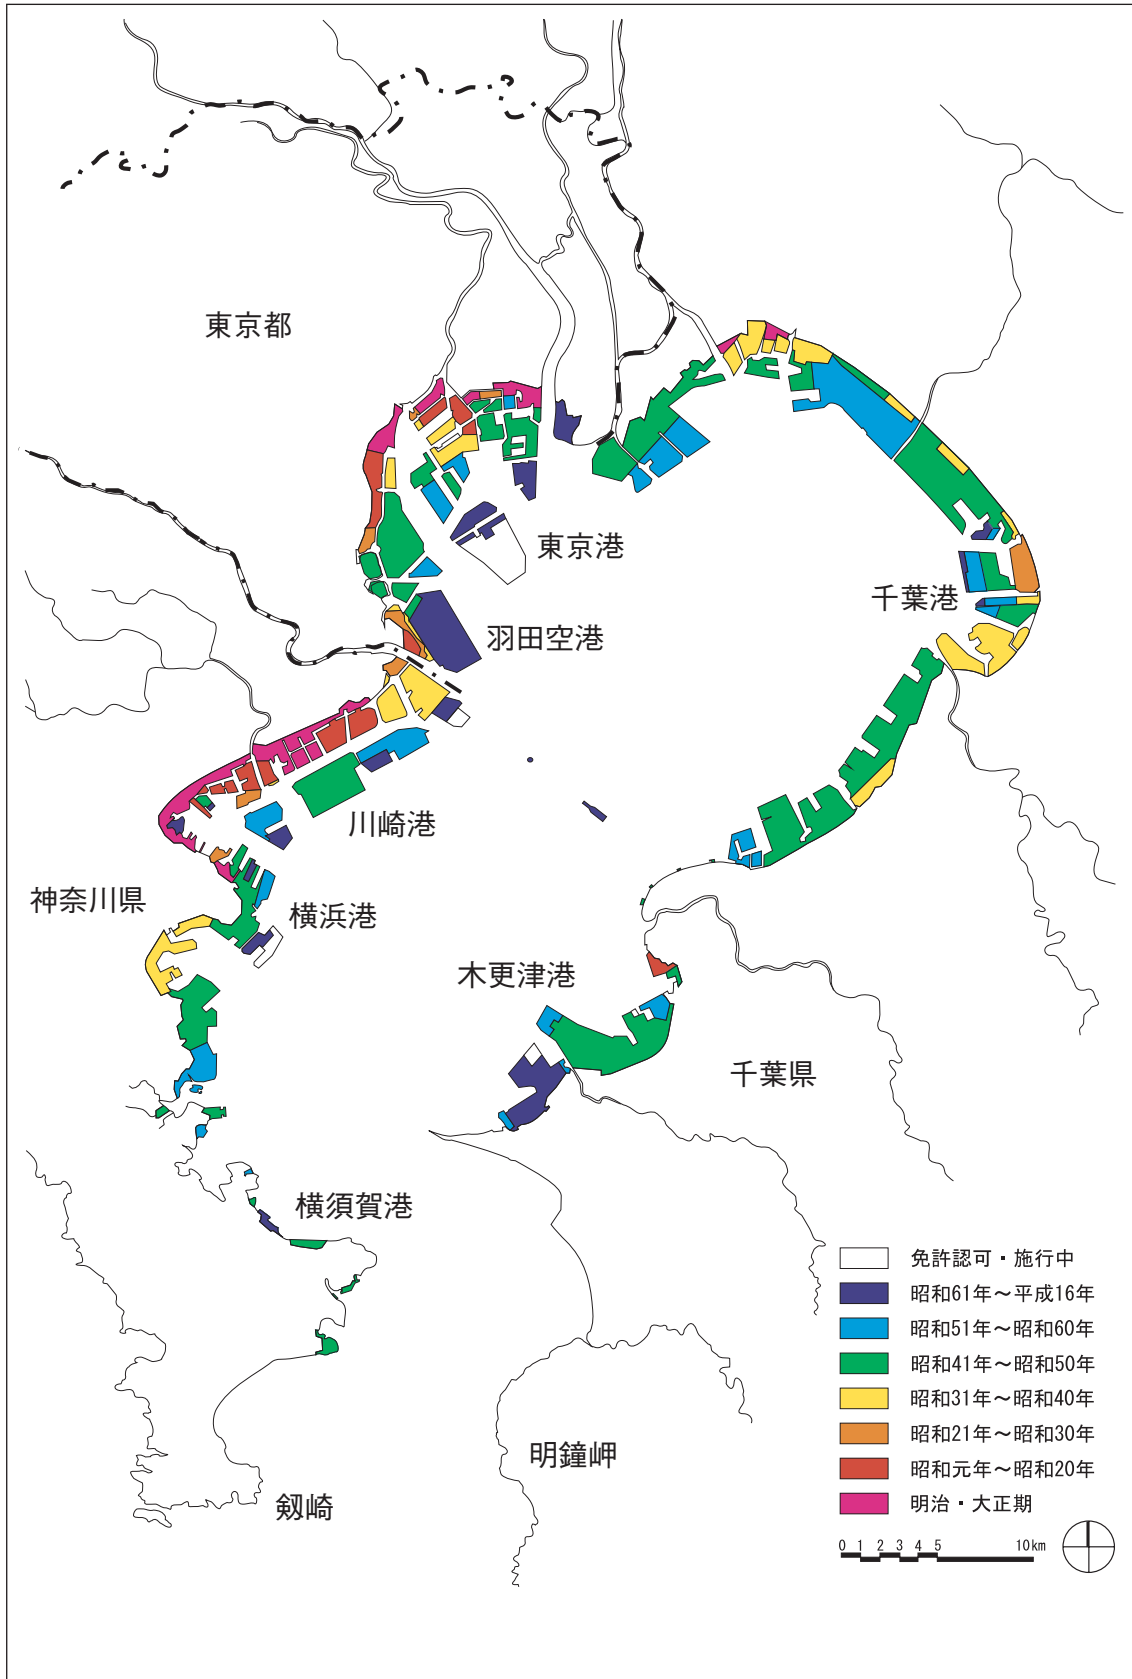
東京都

東京港

千葉港

羽田空港

川崎港

神奈川県

横浜港

木更津港

千葉県

横須賀港

明鐘岬

剱崎

免許認可・施行中
昭和61年～平成16年
昭和51年～昭和60年
昭和41年～昭和50年
昭和31年～昭和40年
昭和21年～昭和30年
昭和元年～昭和20年
明治・大正期

0 1 2 3 4 5 10km